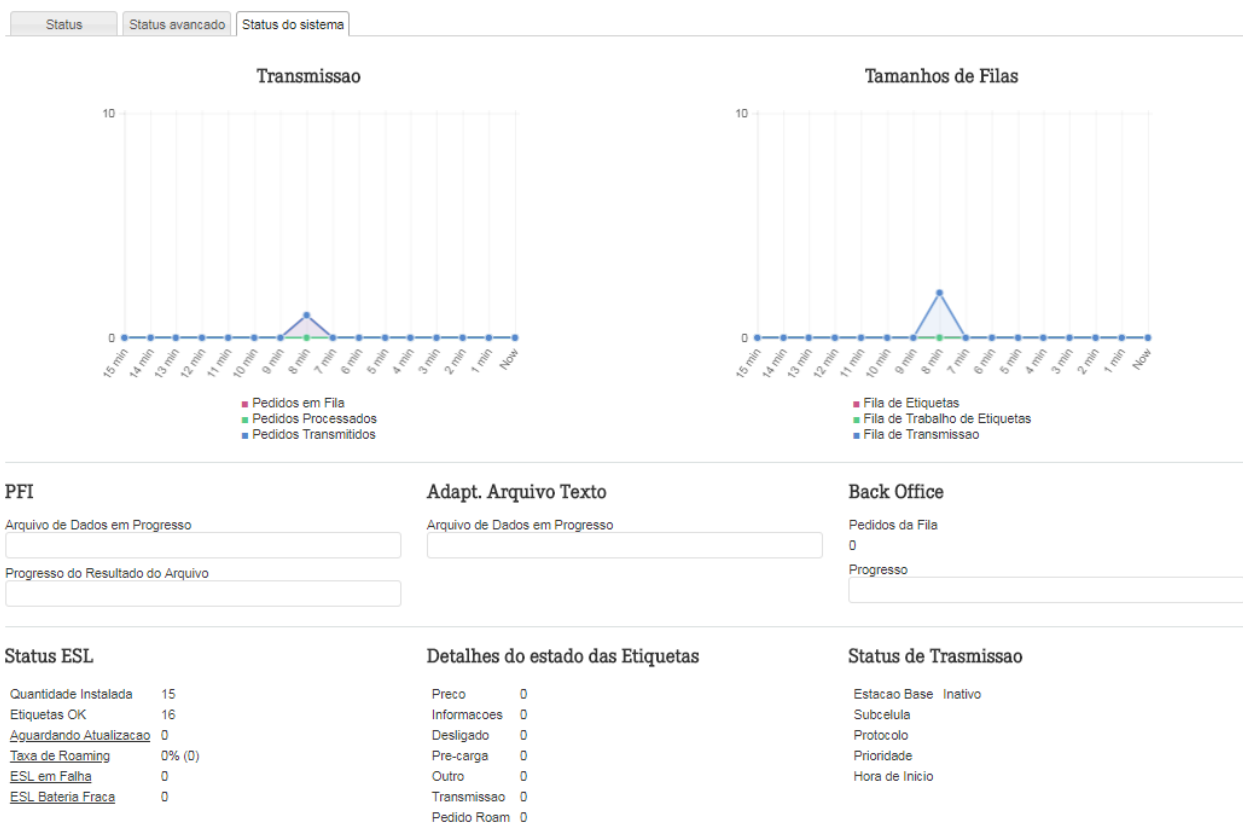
Status | Status avancado | Status do sistema

Transmissao

10

0

15 min 14 min 13 min 12 min 11 min 10 min 9 min 8 min 7 min 6 min 5 min 4 min 3 min 2 min 1 min Now

Pedidos em Fila
Pedidos Processados
Pedidos Transmitidos

Tamanhos de Filas

10

0

15 min 14 min 13 min 12 min 11 min 10 min 9 min 8 min 7 min 6 min 5 min 4 min 3 min 2 min 1 min Now

Fila de Etiquetas
Fila de Trabalho de Etiquetas
Fila de Transmissao

PFI

Arquivo de Dados em Progresso

Progresso do Resultado do Arquivo

Adapt. Arquivo Texto

Arquivo de Dados em Progresso

Back Office

Pedidos da Fila
0

Progresso

Status ESL

| | |
|---|---|
| Quantidade Instalada | 15 |
| Etiquetas OK | 16 |
| Aguardando Atualizacao | 0 |
| Taxa de Roaming | 0% (0) |
| ESL em Falha | 0 |
| ESL Bateria Fraca | 0 |

Detalhes do estado das Etiquetas

| | |
|---|---|
| Preco | 0 |
| Informacoes | 0 |
| Desligado | 0 |
| Pre-carga | 0 |
| Outro | 0 |
| Transmissao | 0 |
| Pedido Roam | 0 |

Status de Trasmissao

| | |
|---|---|
| Estacao Base | Inativo |
| Subcelula | |
| Protocolo | |
| Prioridade | |
| Hora de Inicio | |